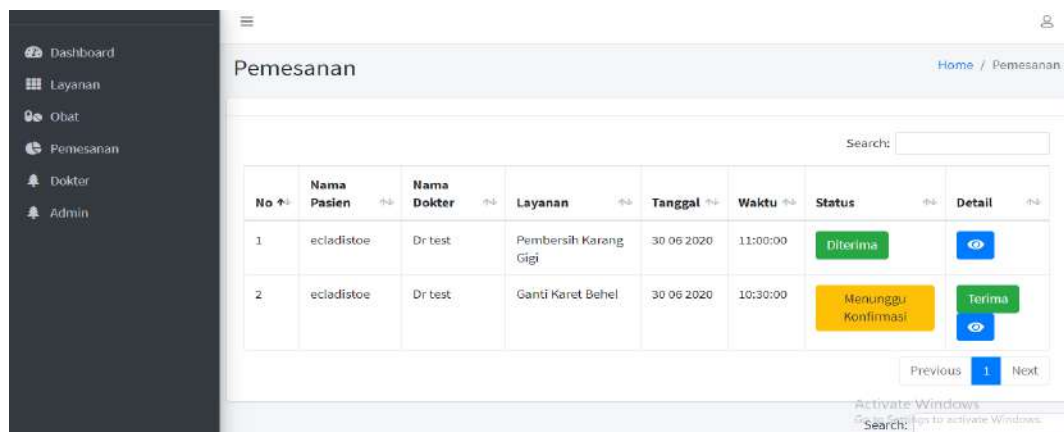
Dashboard
Layanan
Obat
Pemesanan
Dokter
Admin

Pemesanan

Home / Pemesanan

Search:

| No | Nama Pasien | Nama Dokter | Layanan | Tanggal | Waktu | Status | Detail |
|---|---|---|---|---|---|---|---|
| 1 | ecladistoe | Dr test | Pembersih Karang Gigi | 30 06 2020 | 11:00:00 | Diterima | |
| 2 | ecladistoe | Dr test | Ganti Karet Behel | 30 06 2020 | 10:30:00 | Menunggu Konfirmasi | Terima |

Previous 1 Next

Activate Windows
Go to Settings to activate Windows.

Search: